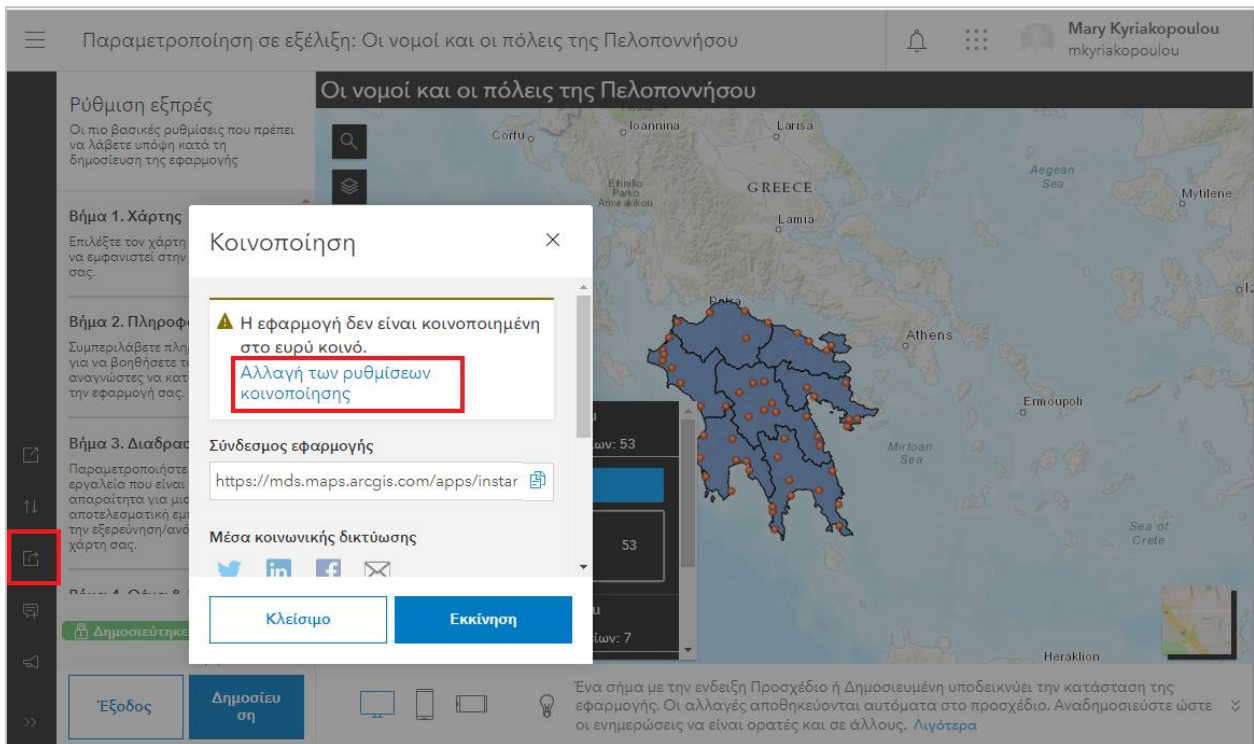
Παραμετροποίηση σε εξέλιξη: Οι νομοί και οι πόλεις της Πελοποννήσου

Mary Kyriakopoulou
mkyriakopoulou

Ρύθμιση εξπρές
Οι πιο βασικές ρυθμίσεις που πρέπει να λάβετε υπόψη κατά τη δημοσίευση της εφαρμογής

Βήμα 1. Χάρτης
Επιλέξτε τον χάρτη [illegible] να εμφανιστεί στην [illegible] σας.

Βήμα 2. Πληροφ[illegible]
Συμπεριλάβετε πλη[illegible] για να βοηθήσετε τ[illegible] αναγνώστες να κατ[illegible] την εφαρμογή σας.

Βήμα 3. Διαδρα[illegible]
Παραμετροποιήστε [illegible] εργαλεία που είναι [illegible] απαραίτητα για μι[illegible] αποτελεσματική εμ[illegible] την εξερεύνηση/ανά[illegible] χάρτη σας.

Δημοσιεύτηκε

Έξοδος
Δημοσίευση

Οι νομοί και οι πόλεις της Πελοποννήσου

Corfu
Ioannina
Larisa
Ethniko Parko
GREECE
Lamia
Aegean Sea
Mytilene
Patra
Athens
Ermoupoli
Mirtoan Sea
Sea of Crete
Heraklion

ων: 53
53
ων: 7

Κοινοποίηση

Η εφαρμογή δεν είναι κοινοποιημένη στο ευρύ κοινό.
Αλλαγή των ρυθμίσεων κοινοποίησης

Σύνδεσμος εφαρμογής
https://mds.maps.arcgis.com/apps/instar

Μέσα κοινωνικής δικτύωσης

Κλείσιμο
Εκκίνηση

Ένα σήμα με την ένδειξη Προσχέδιο ή Δημοσιευμένη υποδεικνύει την κατάσταση της εφαρμογής. Οι αλλαγές αποθηκεύονται αυτόματα στο προσχέδιο. Αναδημοσιεύστε ώστε οι ενημερώσεις να είναι ορατές και σε άλλους. Λιγότερα